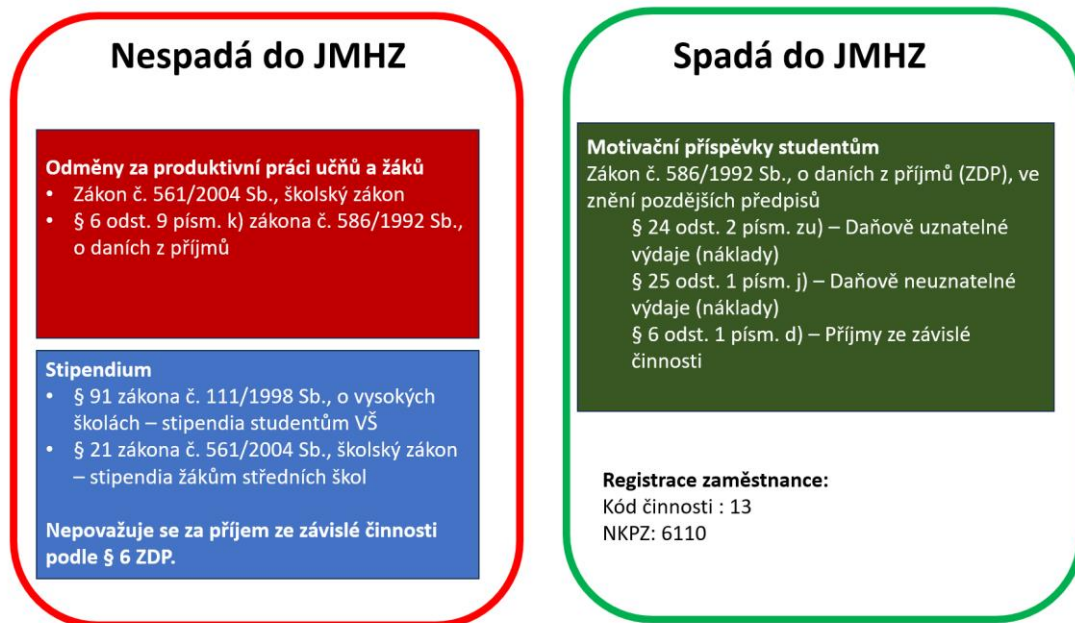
Nespadá do JMHZ

Odměny za produktivní práci učňů a žáků
• Zákon č. 561/2004 Sb., školský zákon
• § 6 odst. 9 písm. k) zákona č. 586/1992 Sb., o daních z příjmů

Stipendium
• § 91 zákona č. 111/1998 Sb., o vysokých školách – stipendia studentům VŠ
• § 21 zákona č. 561/2004 Sb., školský zákon – stipendia žákům středních škol

Nepovažuje se za příjem ze závislé činnosti podle § 6 ZDP.

Spadá do JMHZ

Motivační příspěvky studentům
Zákon č. 586/1992 Sb., o daních z příjmů (ZDP), ve znění pozdějších předpisů
§ 24 odst. 2 písm. zu) – Daňově uznatelné výdaje (náklady)
§ 25 odst. 1 písm. j) – Daňově neuznatelné výdaje (náklady)
§ 6 odst. 1 písm. d) – Příjmy ze závislé činnosti

Registrace zaměstnance:
Kód činnosti : 13
NKPZ: 6110